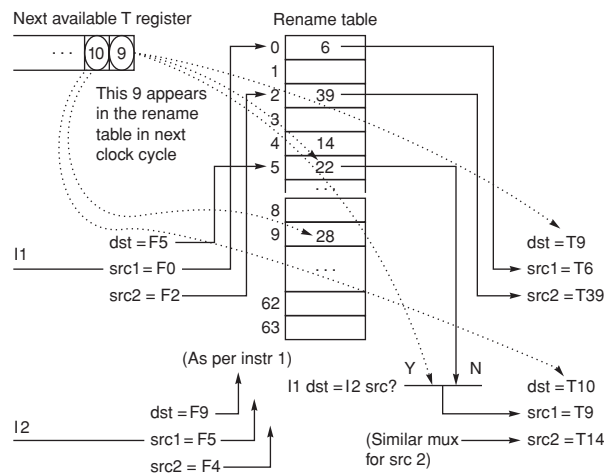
Next available T register

. . . 10 9

This 9 appears in the rename table in next clock cycle

Rename table

0 6
1
2 39
3
4 14
5 22
. . .
8
9 28
. . .
62
63

I1
dst = F5
src1 = F0
src2 = F2

dst = T9
src1 = T6
src2 = T39

(As per instr 1)

I1 dst = I2 src?

Y N

dst = T10
src1 = T9
src2 = T14

I2
dst = F9
src1 = F5
src2 = F4

(Similar mux for src 2)